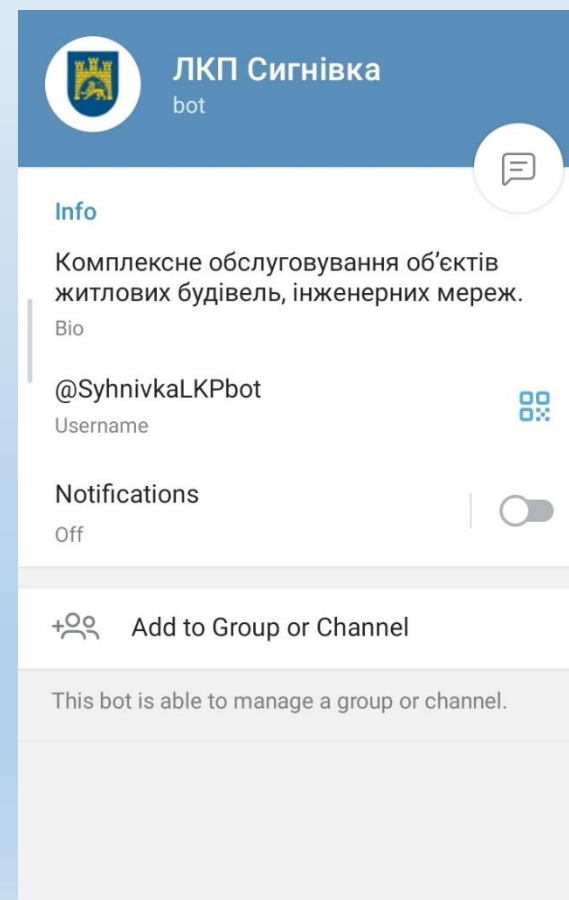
ЛКП Сигнівка
bot

Info

Комплексне обслуговування об’єктів житлових будівель, інженерних мереж.
Bio

@SyhnivkaLKPbot
Username

Notifications
Off

Add to Group or Channel

This bot is able to manage a group or channel.